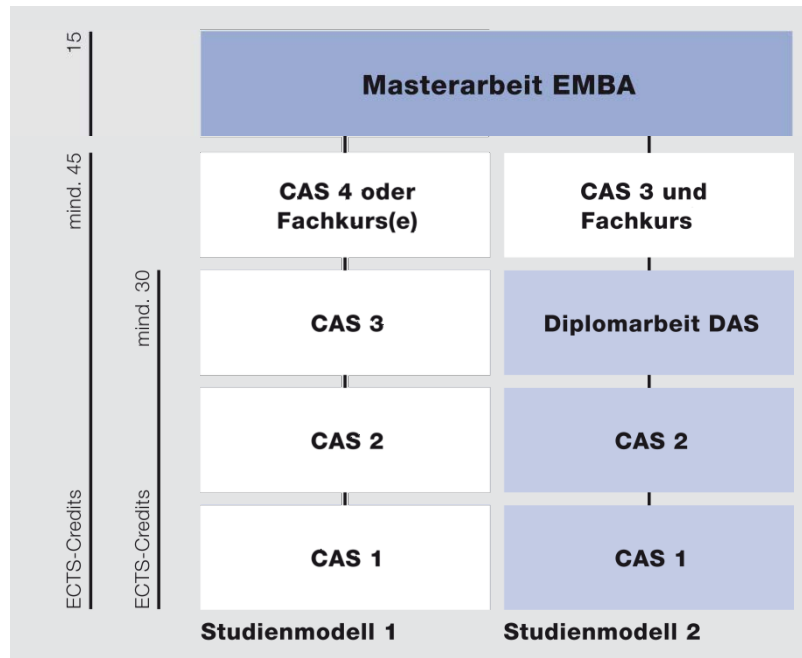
15

Masterarbeit EMBA

mind. 45

CAS 4 oder Fachkurs(e)

CAS 3 und Fachkurs

mind. 30

CAS 3

Diplomarbeit DAS

CAS 2

CAS 2

ECTS-Credits

ECTS-Credits

CAS 1

CAS 1

Studienmodell 1

Studienmodell 2